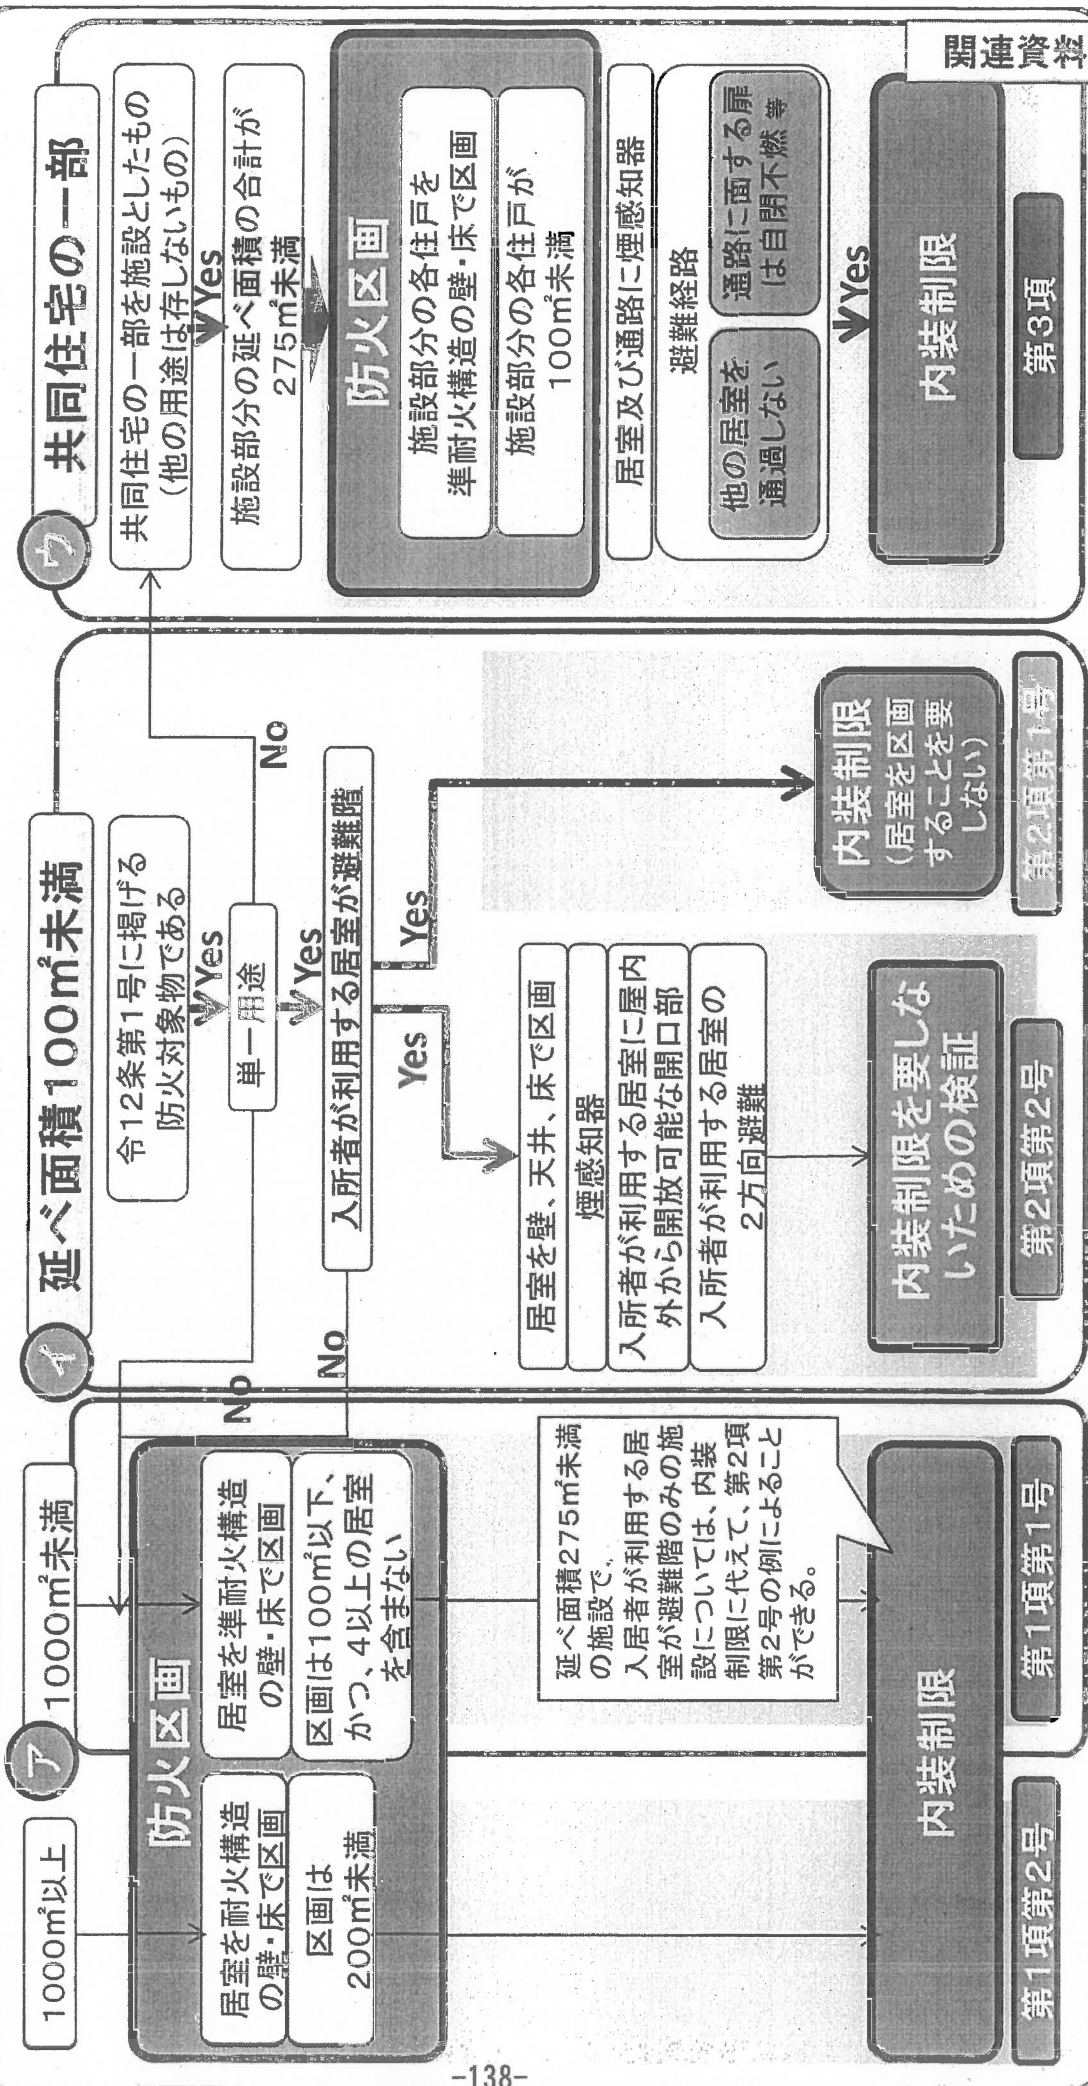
関連資料

ア 1000㎡以上

1000㎡未満

防火区画

居室を耐火構造の壁・床で区画

区画は200㎡未満

居室を準耐火構造の壁・床で区画

区画は100㎡以下、かつ、4以上の居室を含まない

延べ面積275㎡未満の施設で、入居者が利用する居室が避難階のみの施設については、内装制限に代えて、第2項第2号の例によることができる。

内装制限

第1項第2号

第1項第1号

イ 延べ面積100㎡未満

令12条第1号に掲げる防火対象物である

Yes

単一用途

Yes

No

No

入所者が利用する居室が避難階

Yes

Yes

居室を壁、天井、床で区画

煙感知器

入所者が利用する居室に屋内外から開放可能な開口部

入所者が利用する居室の2方向避難

内装制限を要しないための検証

第2項第2号

内装制限（居室を区画することを要しない）

第2項第1号

ウ 共同住宅の一部

共同住宅の一部を施設としたもの（他の用途は存しないもの）

Yes

施設部分の延べ面積の合計が275㎡未満

防火区画

施設部分の各住戸を準耐火構造の壁・床で区画

施設部分の各住戸が100㎡未満

居室及び通路に煙感知器

避難経路

他の居室を通過しない

通路に面する扉は自閉不燃 等

Yes

内装制限

第3項

-138-